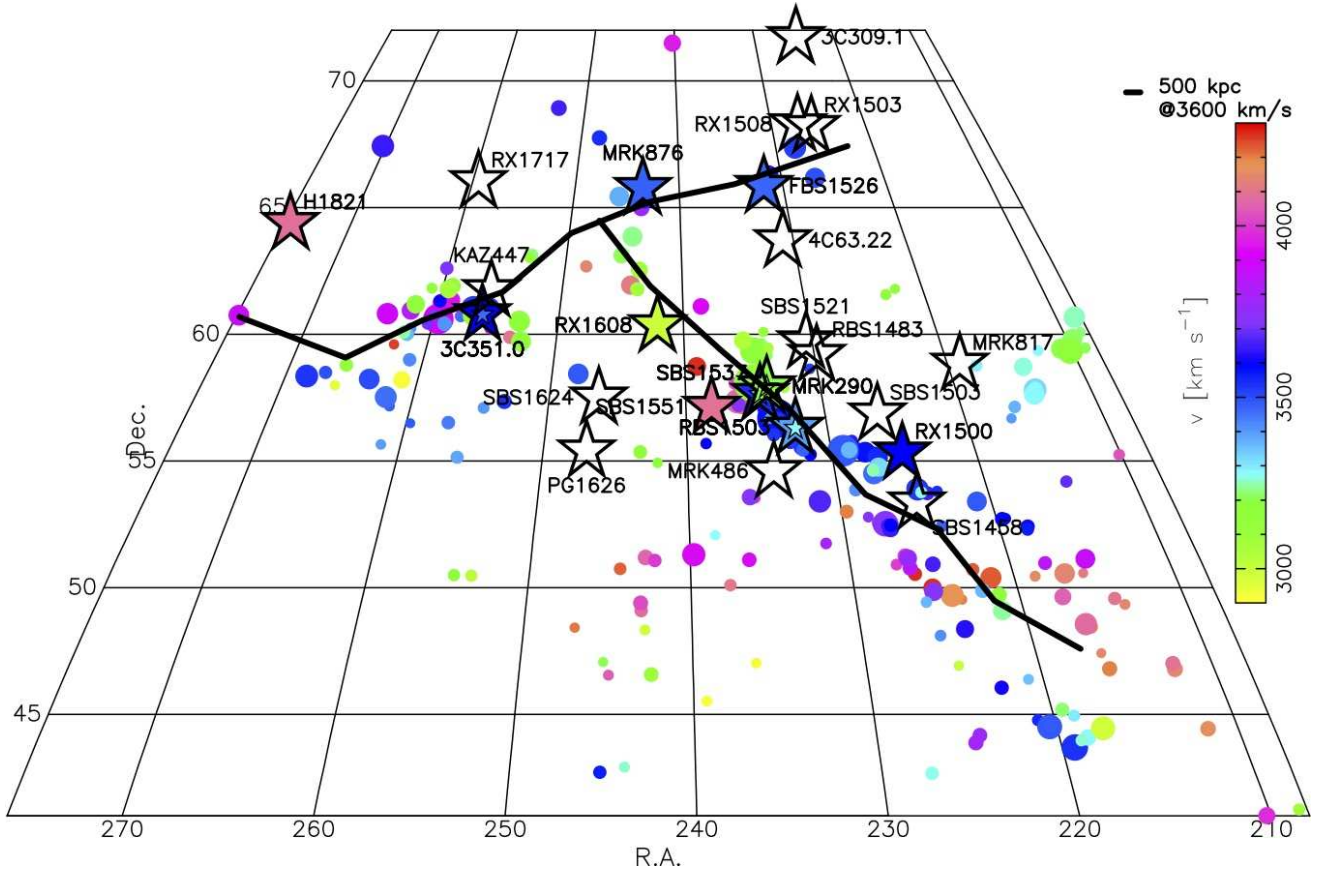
3C309.1
70
RX1503
RX1508
500 kpc
@3600 km/s
RX1717
MRK876
FBS1526
65
H1821
4C63.22
KAZ447
SBS1521
RBS1483
60
RX1608
MRK817
3C351.0
SBS1533
MRK290
SBS1503
SBS1624
SBS1551
RBS1503
RX1500
Dec.
55
PG1626
MRK486
SBS1458
50
45
270
260
250
240
230
220
210
R.A.
v [km s$^{-1}$]
4000
3500
3000